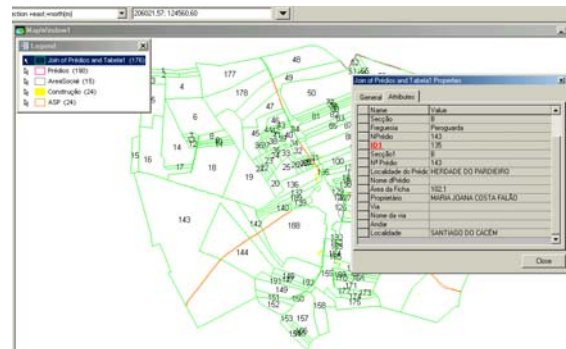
ction =east:=north(m) 206021.57; 124560.60

MapWindow1

Legend
Join of Prédios and Tabela1 (176)
Prédios (190)
AreaSocial (15)
Construção (24)
ASP (24)

Join of Prédios and Tabela1 Properties
General Attributes

| Name | Value |
|---|---|
| Secção | B |
| Freguesia | Perogueda |
| NPrédio | 143 |
| ID1 | 135 |
| Secção1 | B |
| Nº Prédio | 143 |
| Localidade do Prédio | HERDADE DO PARDIEIRO |
| Nome doPrédio | |
| Ano da Ficha | 102.1 |
| Proprietário | MARIA JOANA COSTA FALÃO |
| Via | |
| Nome da via | |
| Andar | |
| Localidade | SANTIAGO DO CACÉM |

Close

177 48 49 4 178 50 6 47 14 17 18 15 16 19 20 136 143 142 188 144 149 151 152 153 157 158 100 172 173